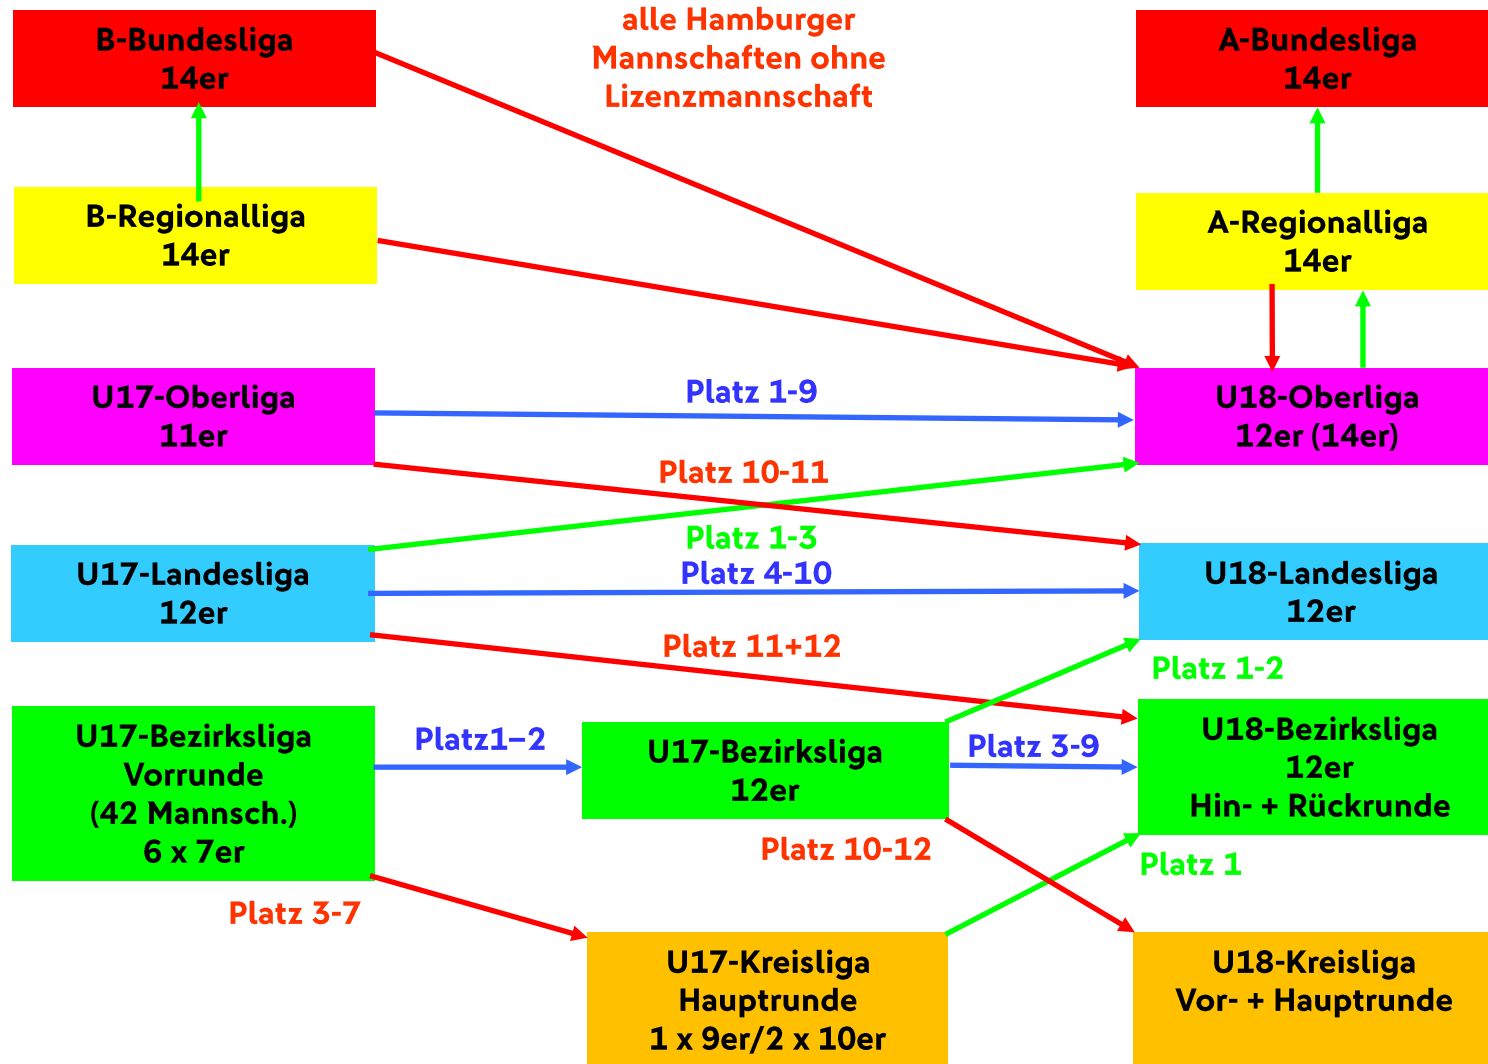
B-Bundesliga
14er

alle Hamburger Mannschaften ohne Lizenzmannschaft

A-Bundesliga
14er

B-Regionalliga
14er

A-Regionalliga
14er

U17-Oberliga
11er

Platz 1-9

U18-Oberliga
12er (14er)

Platz 10-11

Platz 1-3

U17-Landesliga
12er

Platz 4-10

U18-Landesliga
12er

Platz 11+12

Platz 1-2

U17-Bezirksliga
Vorrunde
(42 Mannsch.)
6 x 7er

Platz1–2

U17-Bezirksliga
12er

Platz 3-9

U18-Bezirksliga
12er
Hin- + Rückrunde

Platz 10-12

Platz 1

Platz 3-7

U17-Kreisliga
Hauptrunde
1 x 9er/2 x 10er

U18-Kreisliga
Vor- + Hauptrunde